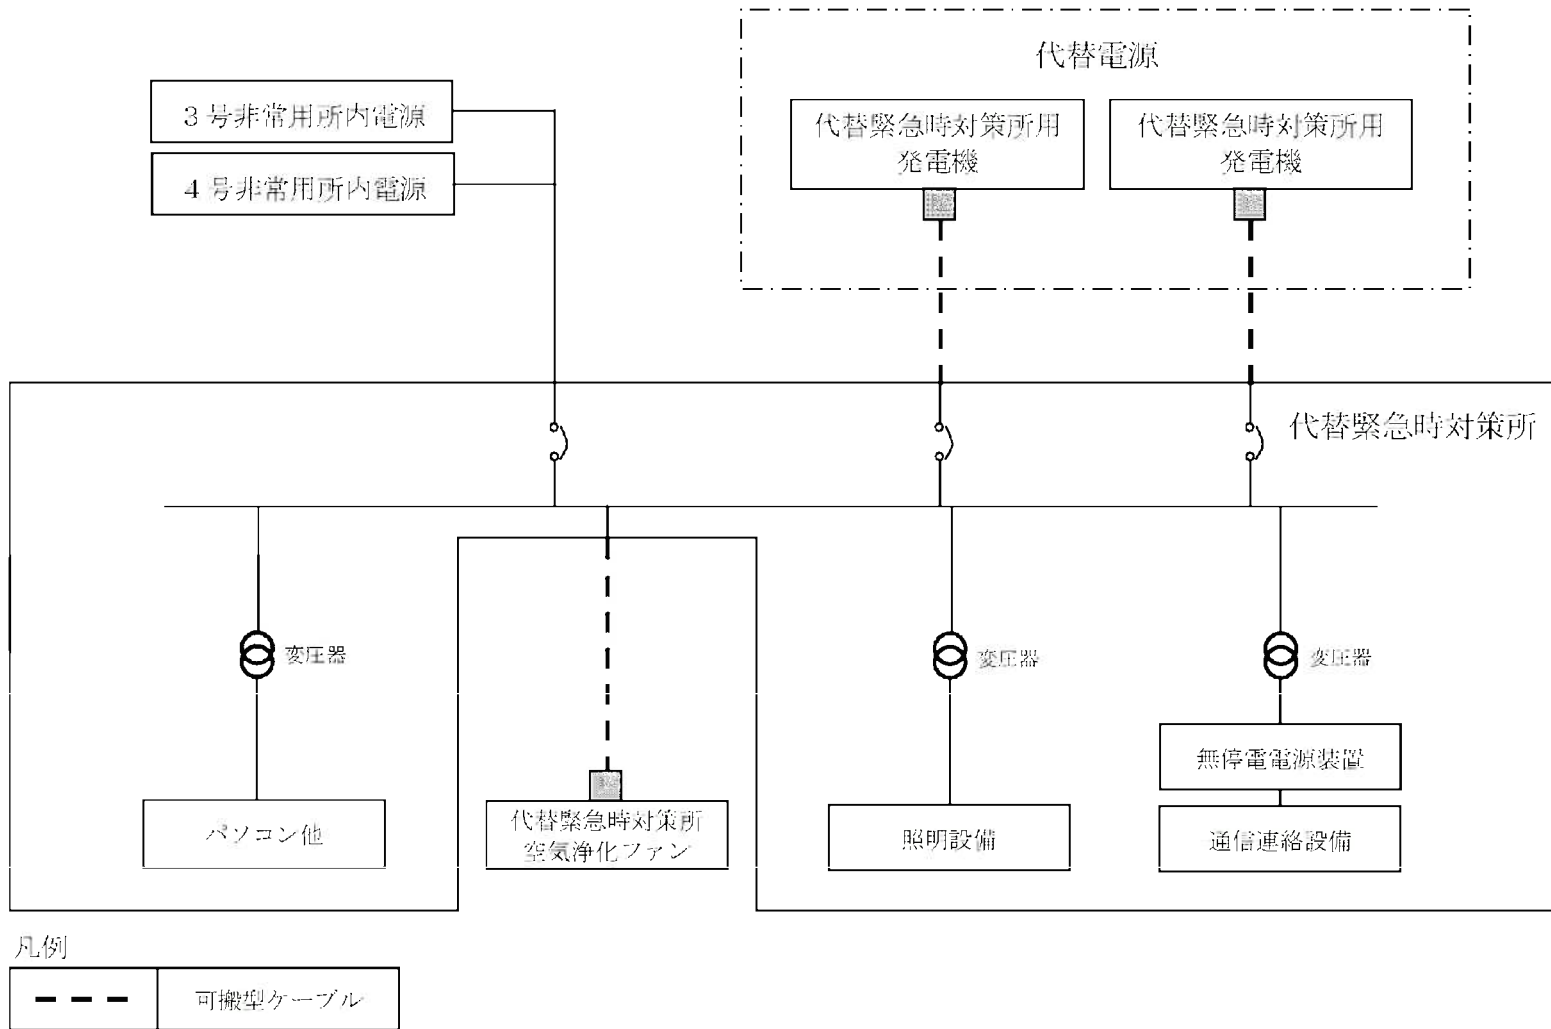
3 号非常用所内電源

4 号非常用所内電源

代替電源

代替緊急時対策所用発電機

代替緊急時対策所用発電機

代替緊急時対策所

変圧器

変圧器

変圧器

無停電電源装置

パソコン他

代替緊急時対策所空気浄化ファン

照明設備

通信連絡設備

凡例

| | 可搬型ケーブル |
|---|---|